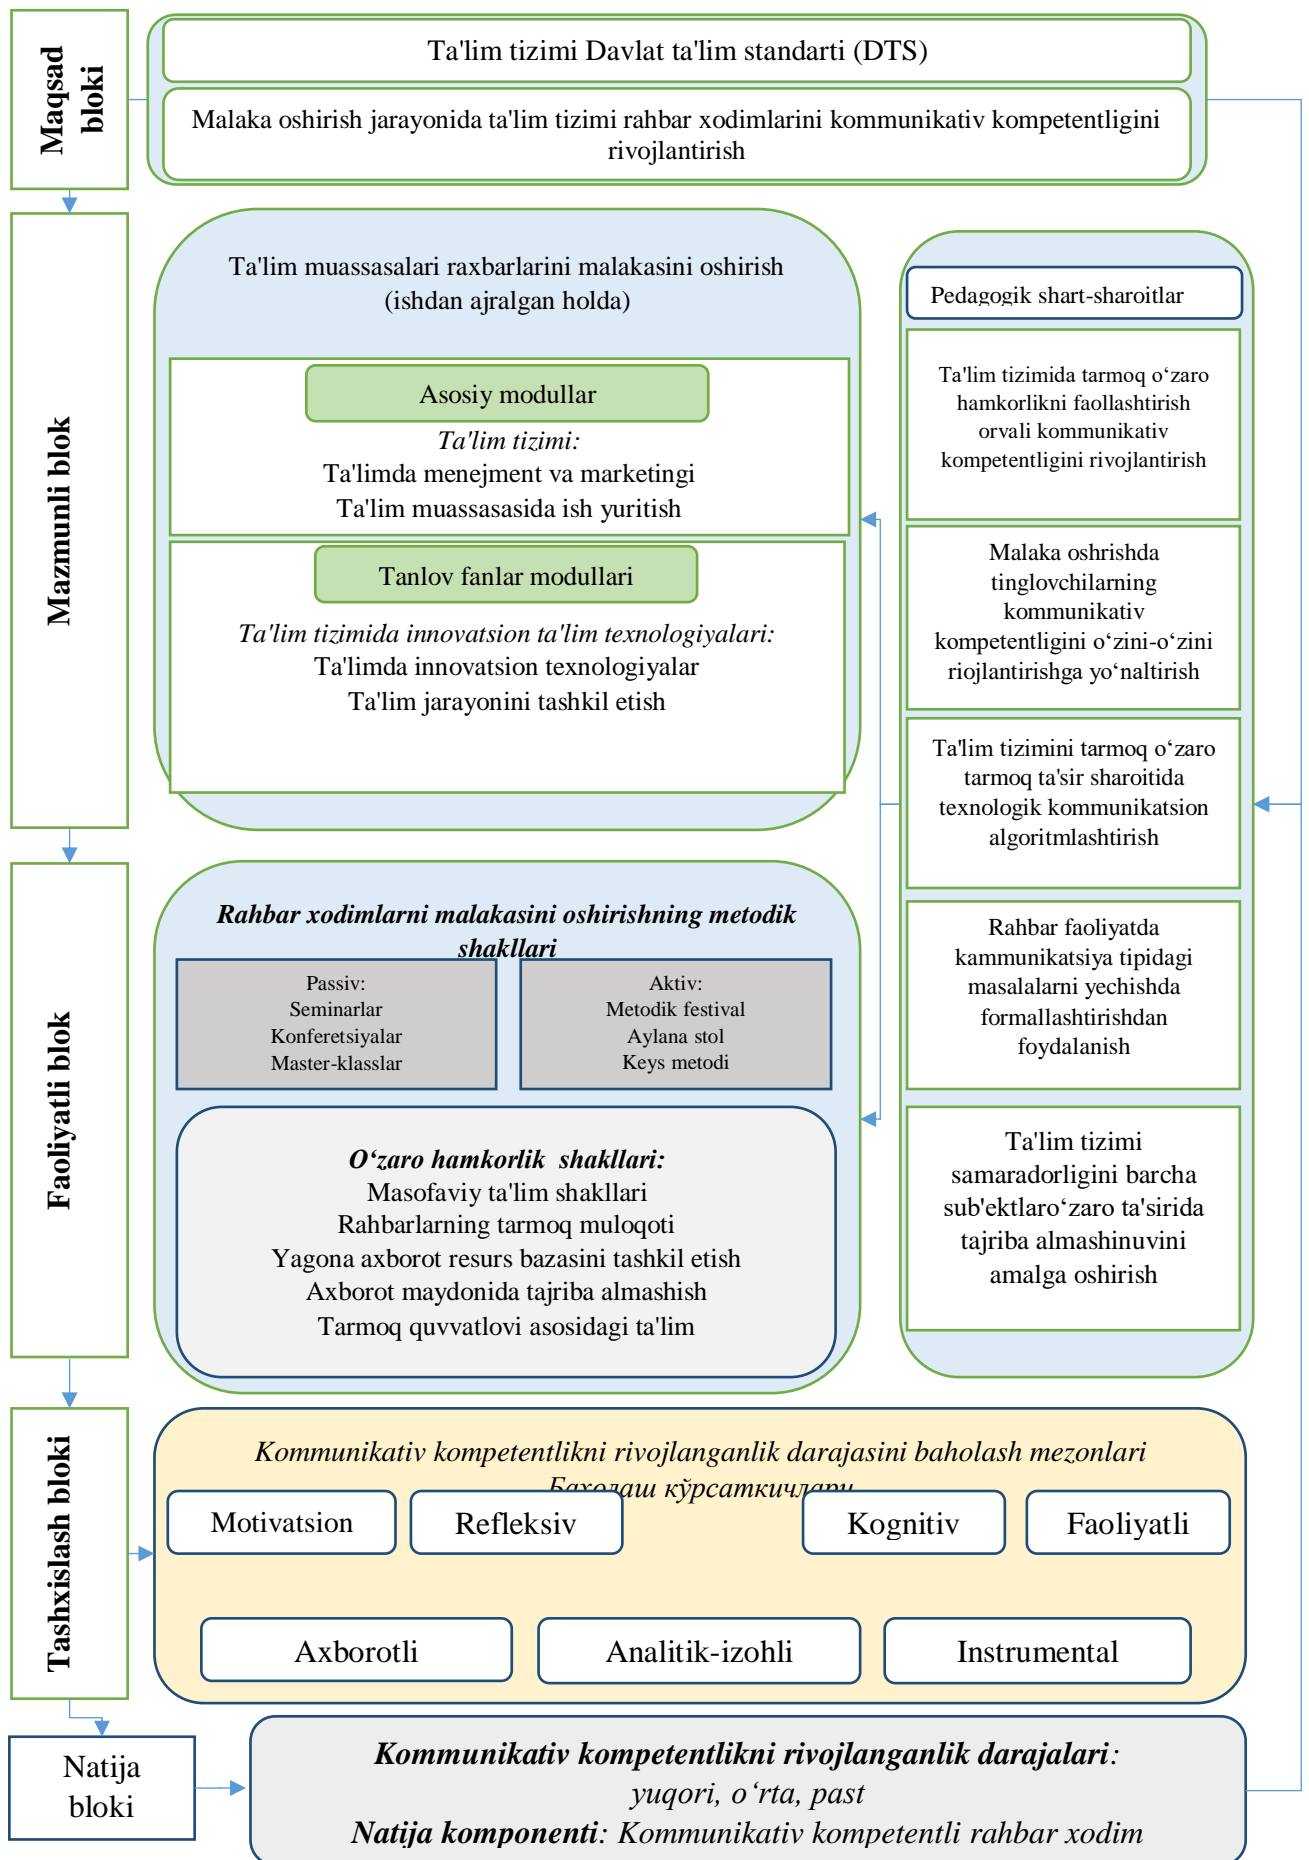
Maqsad bloki

Ta'lim tizimi Davlat ta'lim standarti (DTS)

Malaka oshirish jarayonida ta'lim tizimi rahbar xodimlarini kommunikativ kompetentligini rivojlantirish

Mazmunli blok

Ta'lim muassasalari raxbarlarini malakasini oshirish (ishdan ajralgan holda)

Asosiy modullar

Ta'lim tizimi:
Ta'limda menejment va marketingi
Ta'lim muassasasida ish yuritish

Tanlov fanlar modullari

Ta'lim tizimida innovatsion ta'lim texnologiyalari:
Ta'limda innovatsion texnologiyalar
Ta'lim jarayonini tashkil etish

Pedagogik shart-sharoitlar

Ta'lim tizimida tarmoq o‘zaro hamkorlikni faollashtirish orvali kommunikativ kompetentligini rivojlantirish

Malaka oshrishda tinglovchilarning kommunikativ kompetentligini o‘zini-o‘zini riojlantirishga yo‘naltirish

Ta'lim tizimini tarmoq o‘zaro tarmoq ta'sir sharoitida texnologik kommunikatsion algoritmlashtirish

Rahbar faoliyatda kammunikatsiya tipidagi masalalarni yechishda formallashtirishdan foydalanish

Ta'lim tizimi samaradorligini barcha sub'ektlaro‘zaro ta'sirida tajriba almashinuvini amalga oshirish

Faoliyatli blok

Rahbar xodimlarni malakasini oshirishning metodik shakllari

Passiv:
Seminarlar
Konferetsiyalar
Master-klasslar

Aktiv:
Metodik festival
Aylana stol
Keys metodi

O‘zaro hamkorlik shakllari:
Masofaviy ta'lim shakllari
Rahbarlarning tarmoq muloqoti
Yagona axborot resurs bazasini tashkil etish
Axborot maydonida tajriba almashish
Tarmoq quvvatlovi asosidagi ta'lim

Tashxislash bloki

Kommunikativ kompetentlikni rivojlanganlik darajasini baholash mezonlari
Баҳолаш кўрсаткичлари

Motivatsion
Refleksiv
Kognitiv
Faoliyatli
Axborotli
Analitik-izohli
Instrumental

Natija bloki

Kommunikativ kompetentlikni rivojlanganlik darajalari:
yuqori, o‘rta, past
Natija komponenti: Kommunikativ kompetentli rahbar xodim